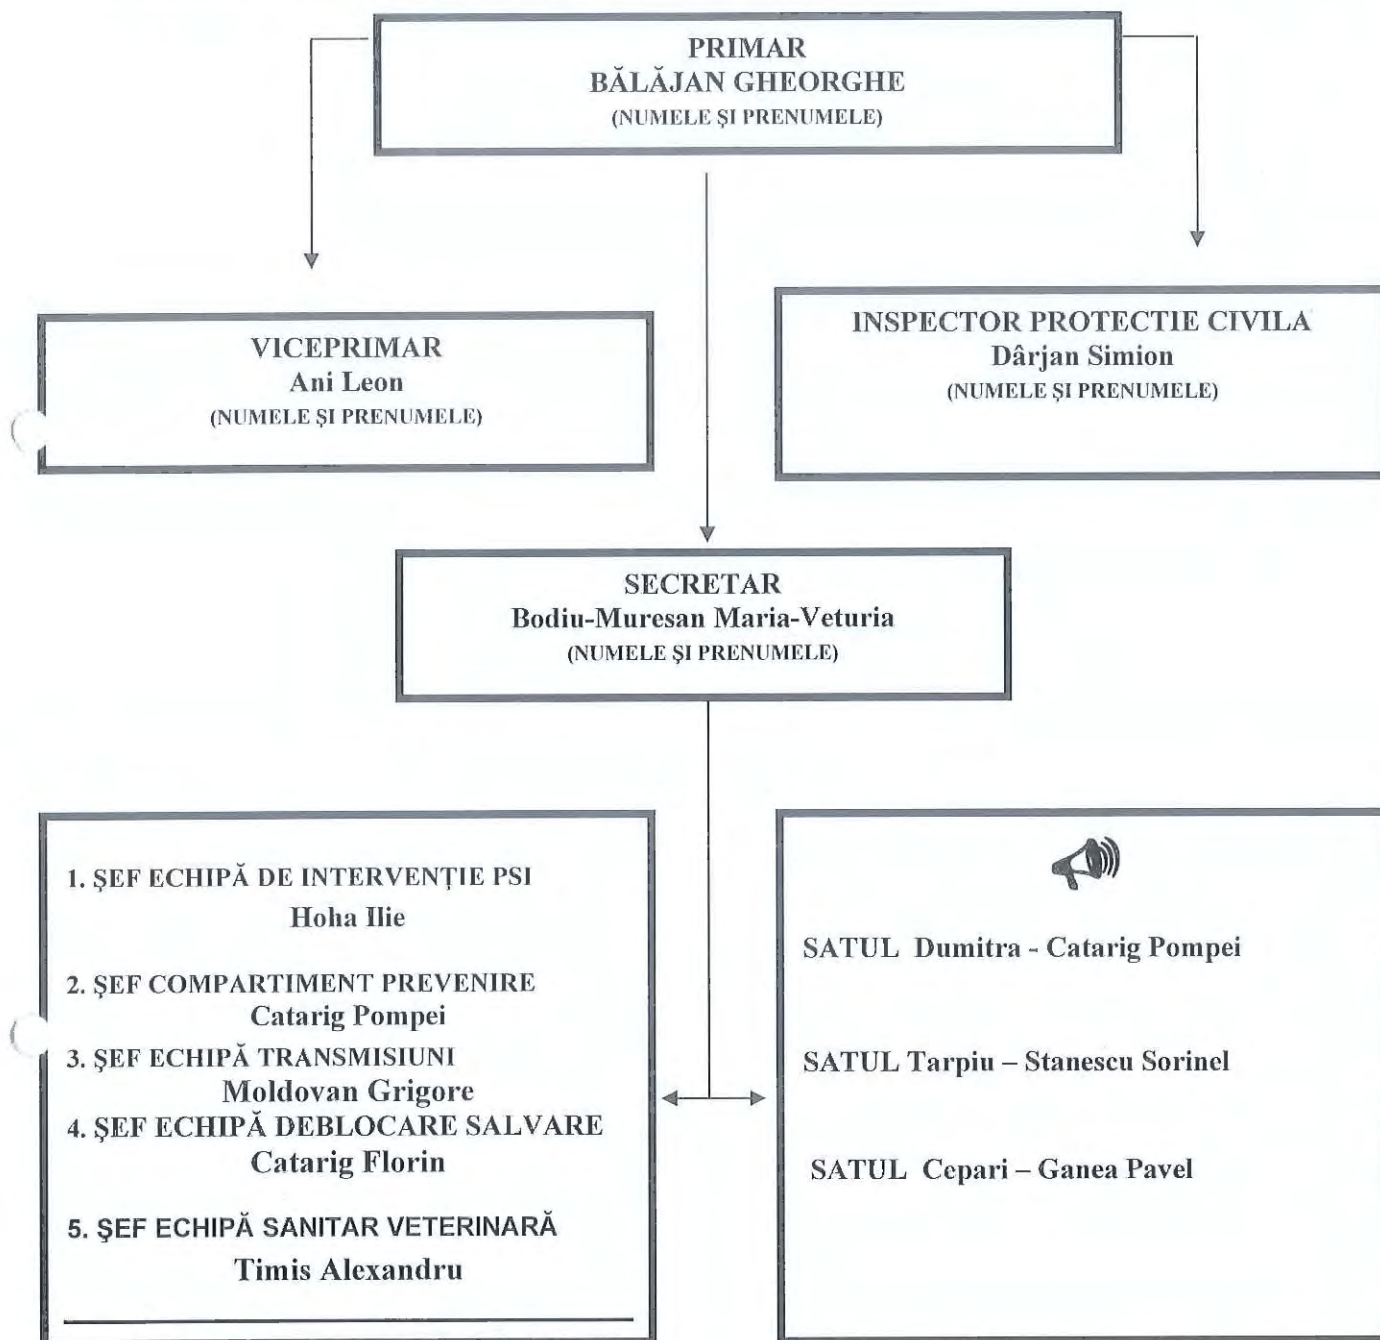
PRIMAR
BĂLĂJAN GHEORGHE
(NUMELE ŞI PRENUMELE)

VICEPRIMAR
Ani Leon
(NUMELE ŞI PRENUMELE)

INSPECTOR PROTECTIE CIVILA
Dârjan Simion
(NUMELE ŞI PRENUMELE)

SECRETAR
Bodiu-Muresan Maria-Veturia
(NUMELE ŞI PRENUMELE)

1. ŞEF ECHIPĂ DE INTERVENŢIE PSI
Hoha Ilie

2. ŞEF COMPARTIMENT PREVENIRE
Catarig Pompei
3. ŞEF ECHIPĂ TRANSMISIUNI
Moldovan Grigore
4. ŞEF ECHIPĂ DEBLOCARE SALVARE
Catarig Florin

5. ŞEF ECHIPĂ SANITAR VETERINARĂ
Timis Alexandru

SATUL Dumitra - Catarig Pompei

SATUL Tarpiu – Stanescu Sorinel

SATUL Cepari – Ganea Pavel